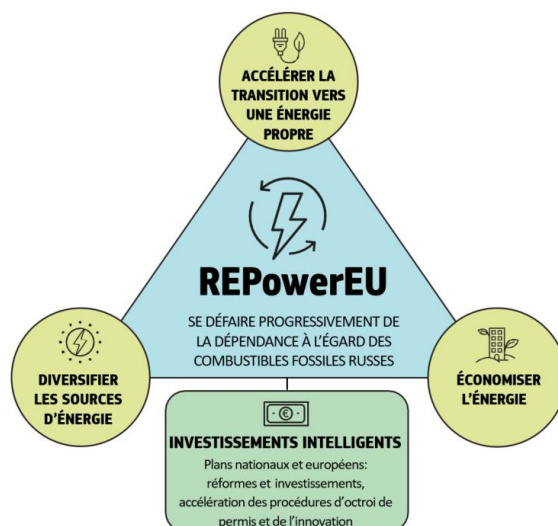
ACCÉLÉRER LA TRANSITION VERS UNE ÉNERGIE PROPRE

REPowerEU

SE DÉFAIRE PROGRESSIVEMENT DE LA DÉPENDANCE À L'ÉGARD DES COMBUSTIBLES FOSSILES RUSSES

DIVERSIFIER LES SOURCES D'ÉNERGIE

ÉCONOMISER L'ÉNERGIE

INVESTISSEMENTS INTELLIGENTS

Plans nationaux et européens: réformes et investissements, accélération des procédures d'octroi de permis et de l'innovation